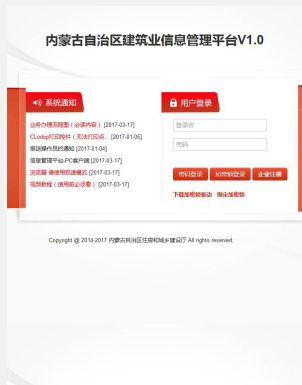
内蒙古自治区建筑业信息管理平台V1.0

系统通知

业务办理流程图（必读内容）[2017-03-17]
CLodop打印控件（无法打印点此）[2017-01-05]
报送操作员的通知 [2017-01-04]
信息管理平台-PC客户端 [2017-03-17]
浏览器 请使用极速模式 [2017-03-17]
视频教程（使用前必须看）[2017-03-17]

用户登录

登录名
密码

密码登录
加密锁登录
企业注册

下载加密锁驱动
绑定加密锁

Copyright @ 2014-2017 内蒙古自治区住房和城乡建设厅 All rights reserved.